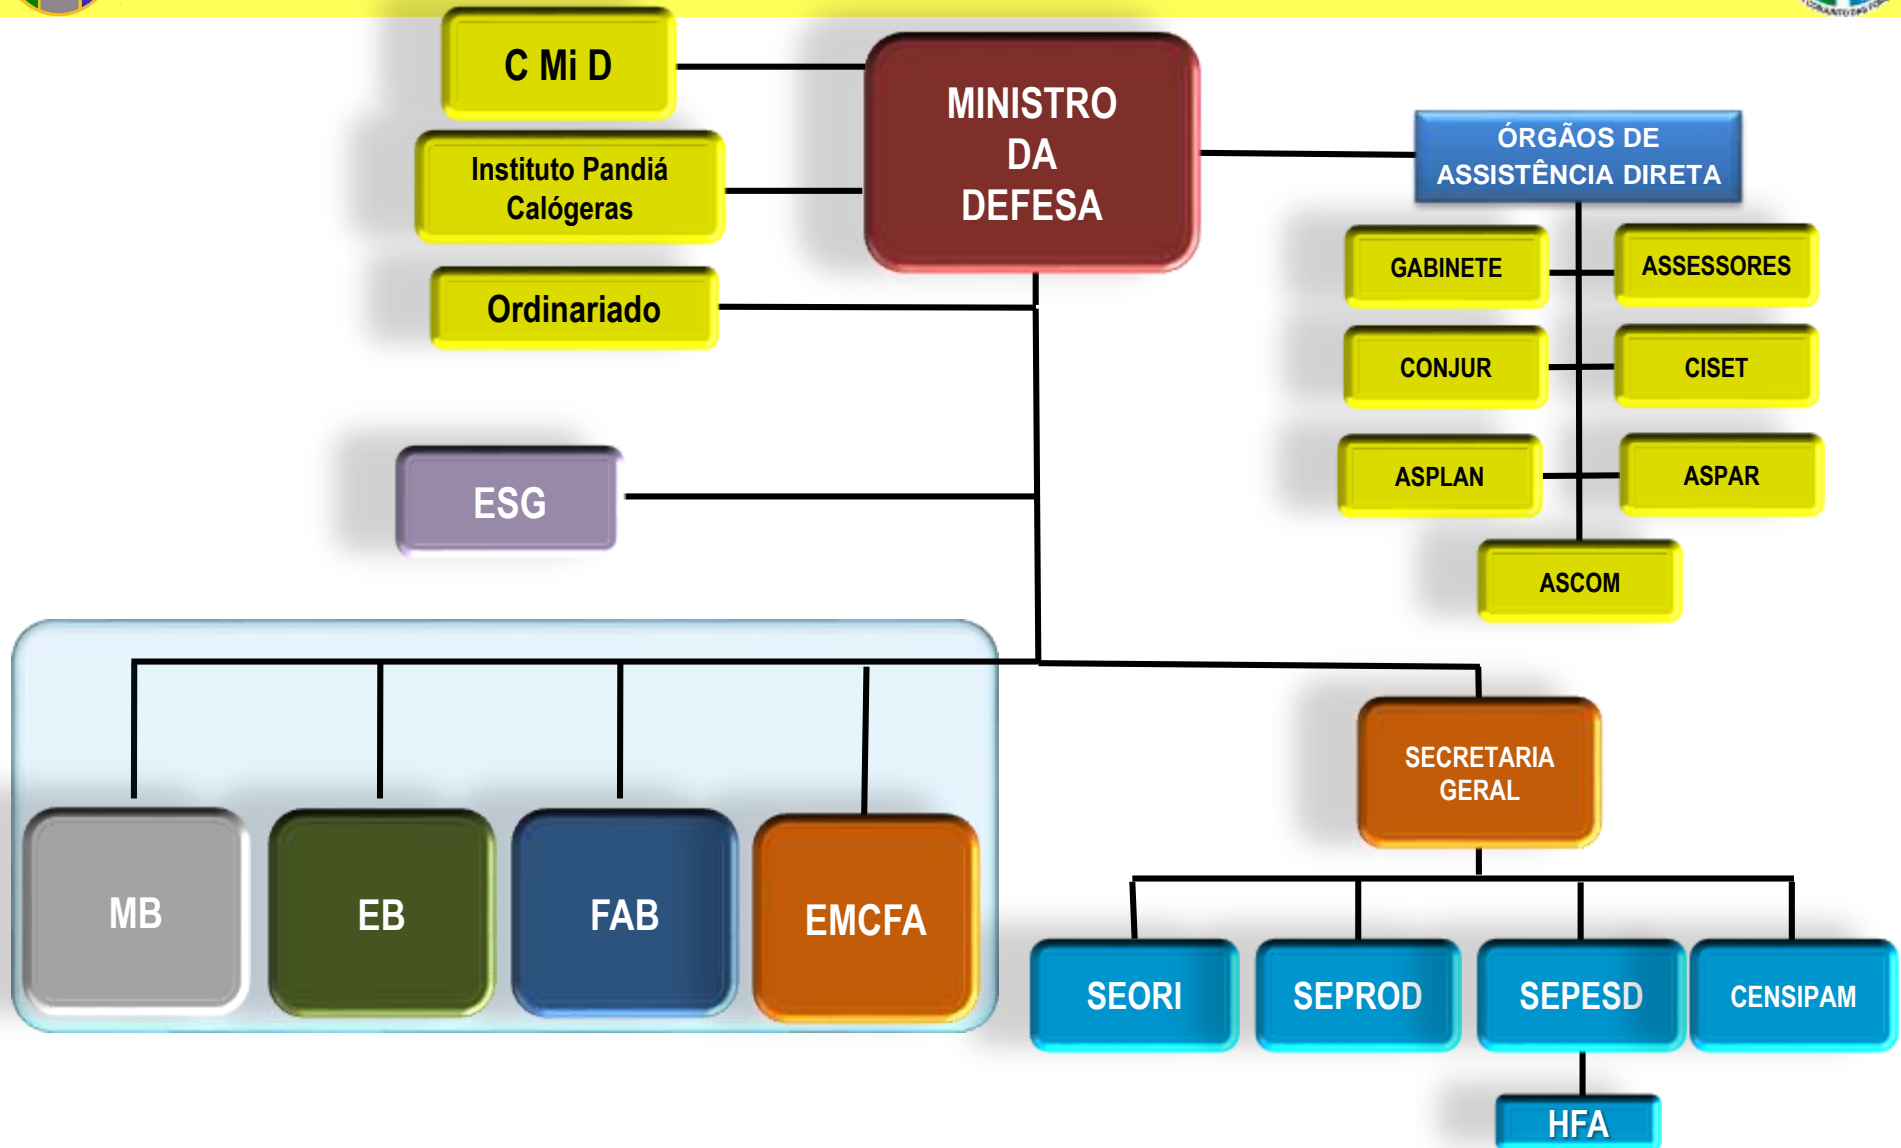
C Mi D

Instituto Pandiá Calógeras

Ordinariado

MINISTRO DA DEFESA

ÓRGÃOS DE ASSISTÊNCIA DIRETA

GABINETE

ASSESSORES

CONJUR

CISET

ASPLAN

ASPAR

ASCOM

ESG

MB

EB

FAB

EMCFA

SECRETARIA GERAL

SEORI

SEPROD

SEPESD

CENSIPAM

HFA